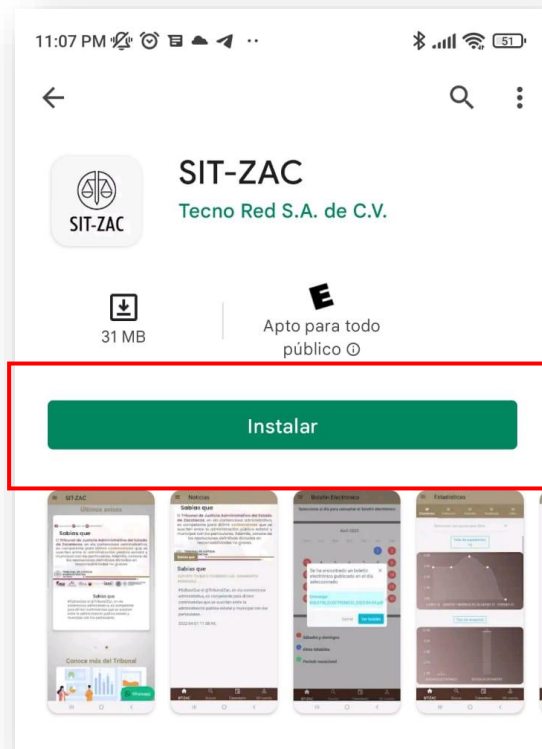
11:07 PM

51

SIT-ZAC

SIT-ZAC

Tecno Red S.A. de C.V.

31 MB

E

Apto para todo público ⓘ

Instalar

SIT-ZAC

Últimos avisos

Sabías que

Conoce más del Tribunal

Noticias

Sabías que

Sabías que

Boletín Electrónico

Estadísticas